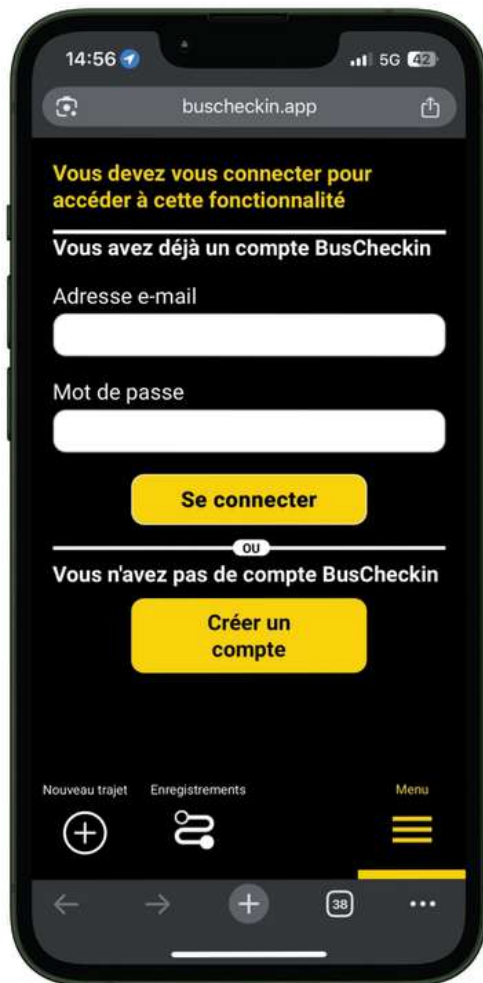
14:56
5G 42
buscheckin.app

Vous devez vous connecter pour accéder à cette fonctionnalité

Vous avez déjà un compte BusCheckin

Adresse e-mail

Mot de passe

Se connecter

OU

Vous n'avez pas de compte BusCheckin

Créer un compte

Nouveau trajet
Enregistrements
Menu

38